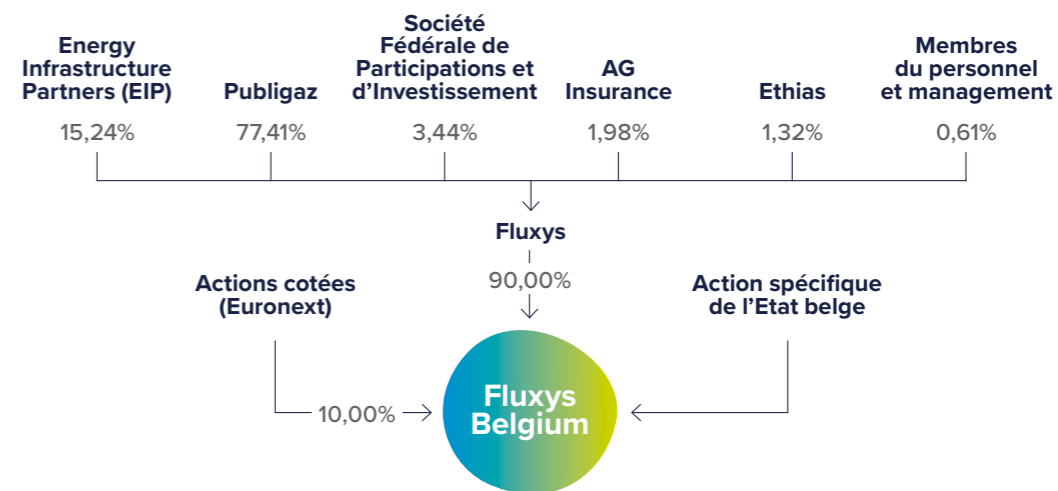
Energy Infrastructure Partners (EIP)
15,24%

Publigaz
77,41%

Société Fédérale de Participations et d’Investissement
3,44%

AG Insurance
1,98%

Ethias
1,32%

Membres du personnel et management
0,61%

Fluxys
90,00%

Actions cotées (Euronext)
10,00%

Action spécifique de l’Etat belge

Fluxys Belgium